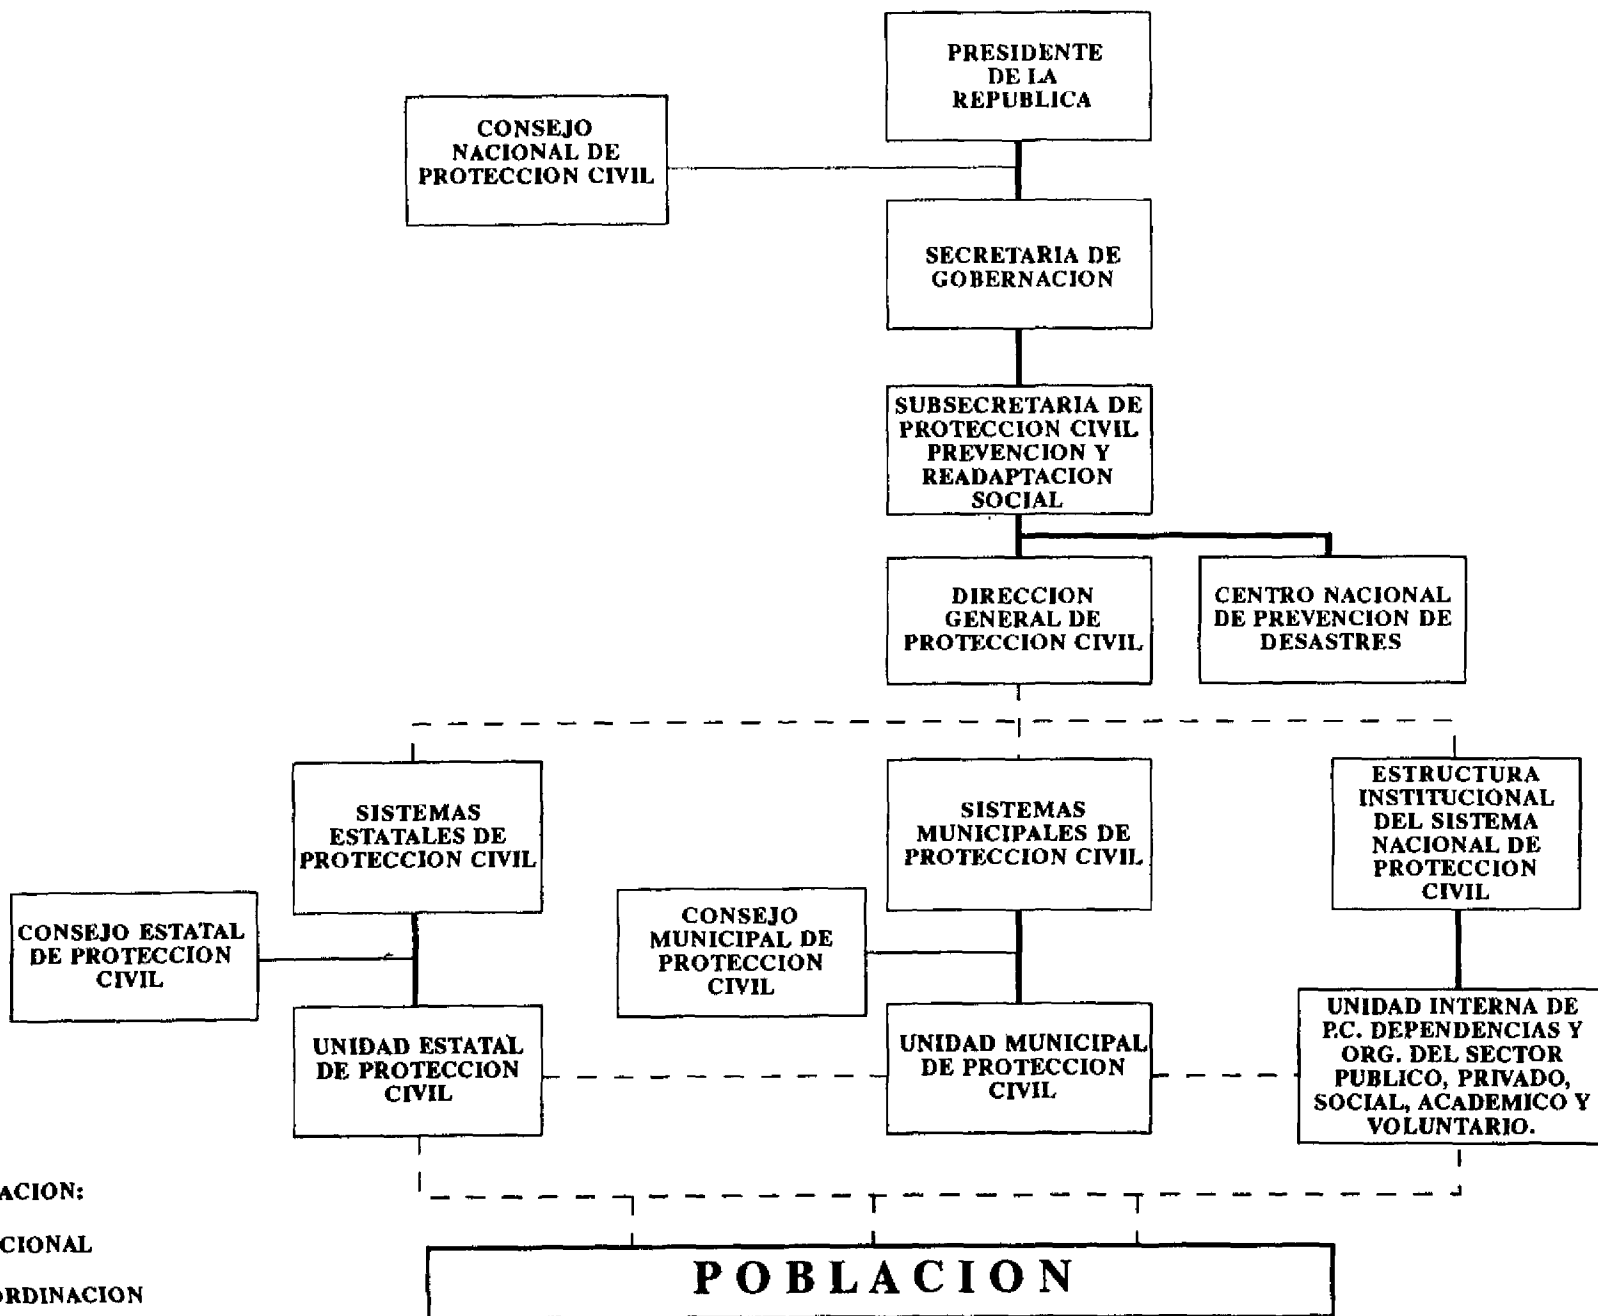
PRESIDENTE DE LA REPUBLICA

CONSEJO NACIONAL DE PROTECCION CIVIL

SECRETARIA DE GOBERNACION

SUBSECRETARIA DE PROTECCION CIVIL PREVENCION Y READAPTACION SOCIAL

DIRECCION GENERAL DE PROTECCION CIVIL

CENTRO NACIONAL DE PREVENCION DE DESASTRES

SISTEMAS ESTATALES DE PROTECCION CIVIL

SISTEMAS MUNICIPALES DE PROTECCION CIVIL

ESTRUCTURA INSTITUCIONAL DEL SISTEMA NACIONAL DE PROTECCION CIVIL

CONSEJO ESTATAL DE PROTECCION CIVIL

CONSEJO MUNICIPAL DE PROTECCION CIVIL

UNIDAD ESTATAL DE PROTECCION CIVIL

UNIDAD MUNICIPAL DE PROTECCION CIVIL

UNIDAD INTERNA DE P.C. DEPENDENCIAS Y ORG. DEL SECTOR PUBLICO, PRIVADO, SOCIAL, ACADEMICO Y VOLUNTARIO.

ACION:

CIONAL

ORDINACION

POBLACION